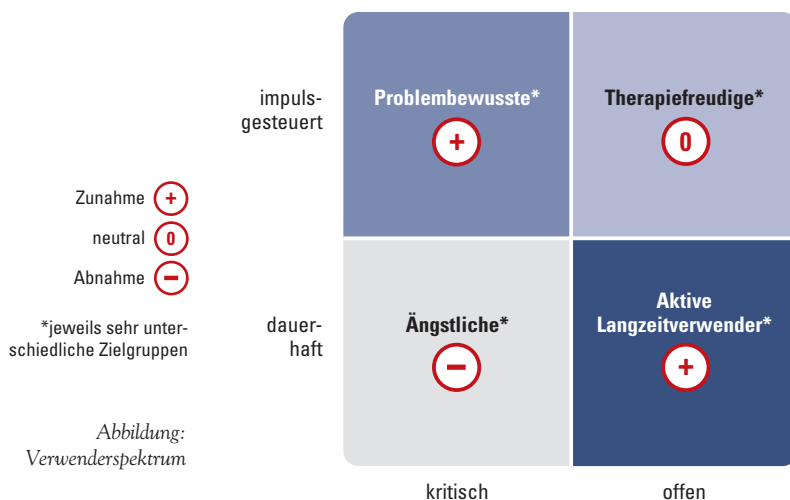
Zunahme +
neutral 0
Abnahme −

*jeweils sehr unterschiedliche Zielgruppen

Abbildung: Verwenderspektrum

impulsgesteuert

Problembewusste*
+

Therapiefreudige*
0

dauerhaft

Ängstliche*
−

Aktive Langzeitverwender*
+

kritisch

offen